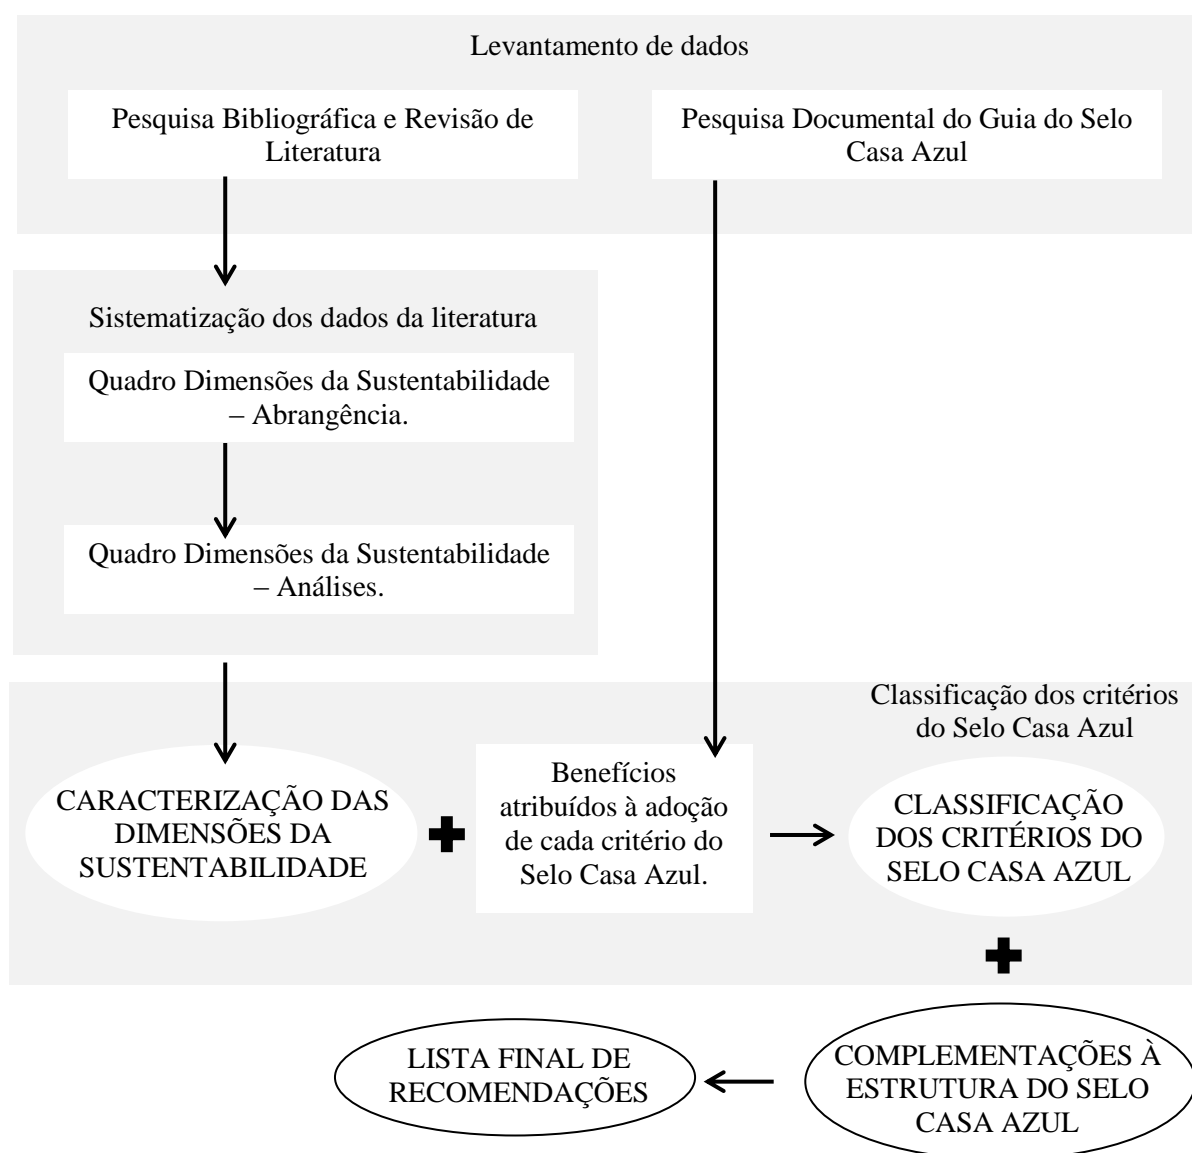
Levantamento de dados

Pesquisa Bibliográfica e Revisão de Literatura

Pesquisa Documental do Guia do Selo Casa Azul

Sistematização dos dados da literatura

Quadro Dimensões da Sustentabilidade – Abrangência.

Quadro Dimensões da Sustentabilidade – Análises.

Classificação dos critérios do Selo Casa Azul

CARACTERIZAÇÃO DAS DIMENSÕES DA SUSTENTABILIDADE

Benefícios atribuídos à adoção de cada critério do Selo Casa Azul.

CLASSIFICAÇÃO DOS CRITÉRIOS DO SELO CASA AZUL

LISTA FINAL DE RECOMENDAÇÕES

COMPLEMENTAÇÕES À ESTRUTURA DO SELO CASA AZUL